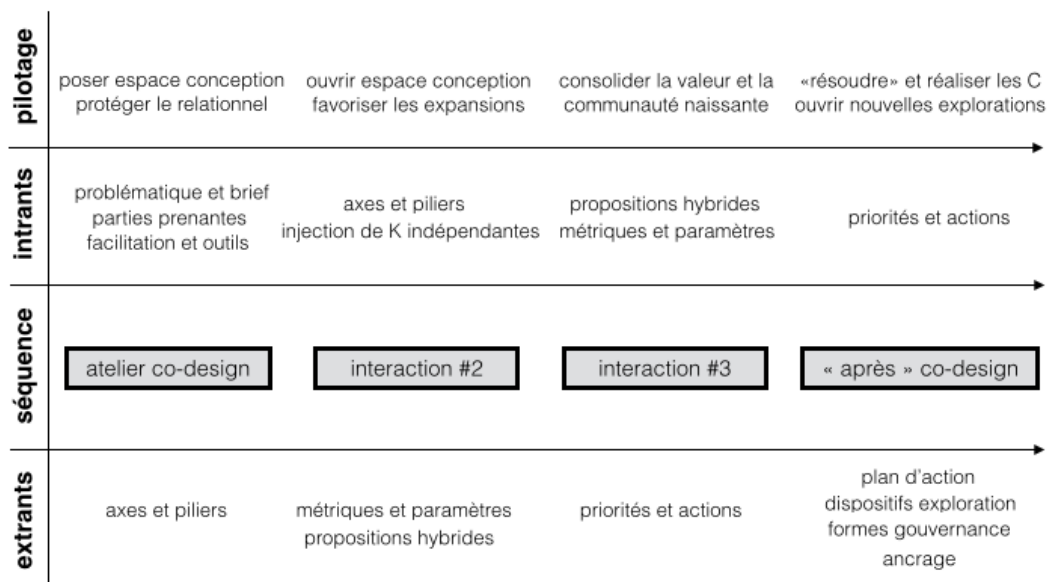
pilotage

poser espace conception
protéger le relationnel

ouvrir espace conception
favoriser les expansions

consolider la valeur et la
communauté naissante

«résoudre» et réaliser les C
ouvrir nouvelles explorations

intrants

problématique et brief
parties prenantes
facilitation et outils

axes et piliers
injection de K indépendantes

propositions hybrides
métriques et paramètres

priorités et actions

séquence

atelier co-design

interaction #2

interaction #3

« après » co-design

extrants

axes et piliers

métriques et paramètres
propositions hybrides

priorités et actions

plan d'action
dispositifs exploration
formes gouvernance
ancrage